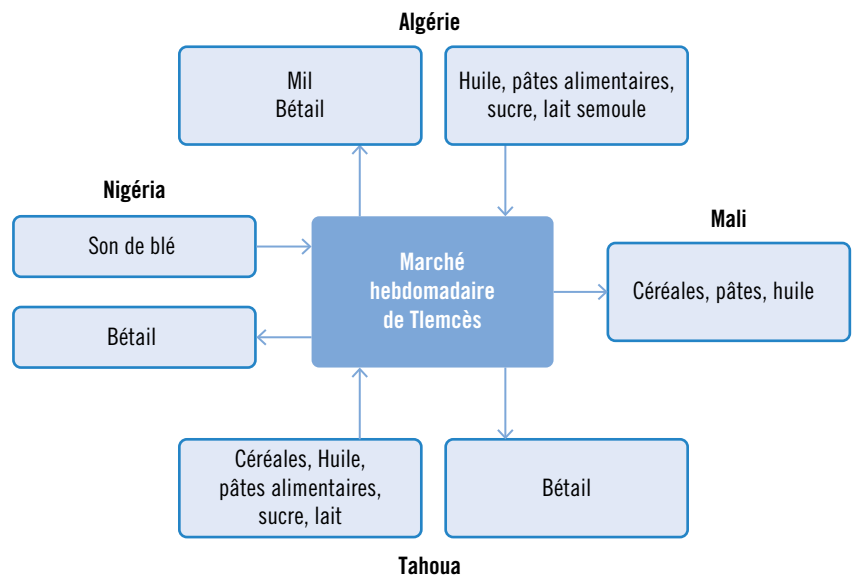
Algérie

Mil
Bétail

Huile, pâtes alimentaires, sucre, lait semoule

Nigéria

Son de blé

Bétail

Marché hebdomadaire de Tlemcès

Mali

Céréales, pâtes, huile

Céréales, Huile, pâtes alimentaires, sucre, lait

Bétail

Tahoua